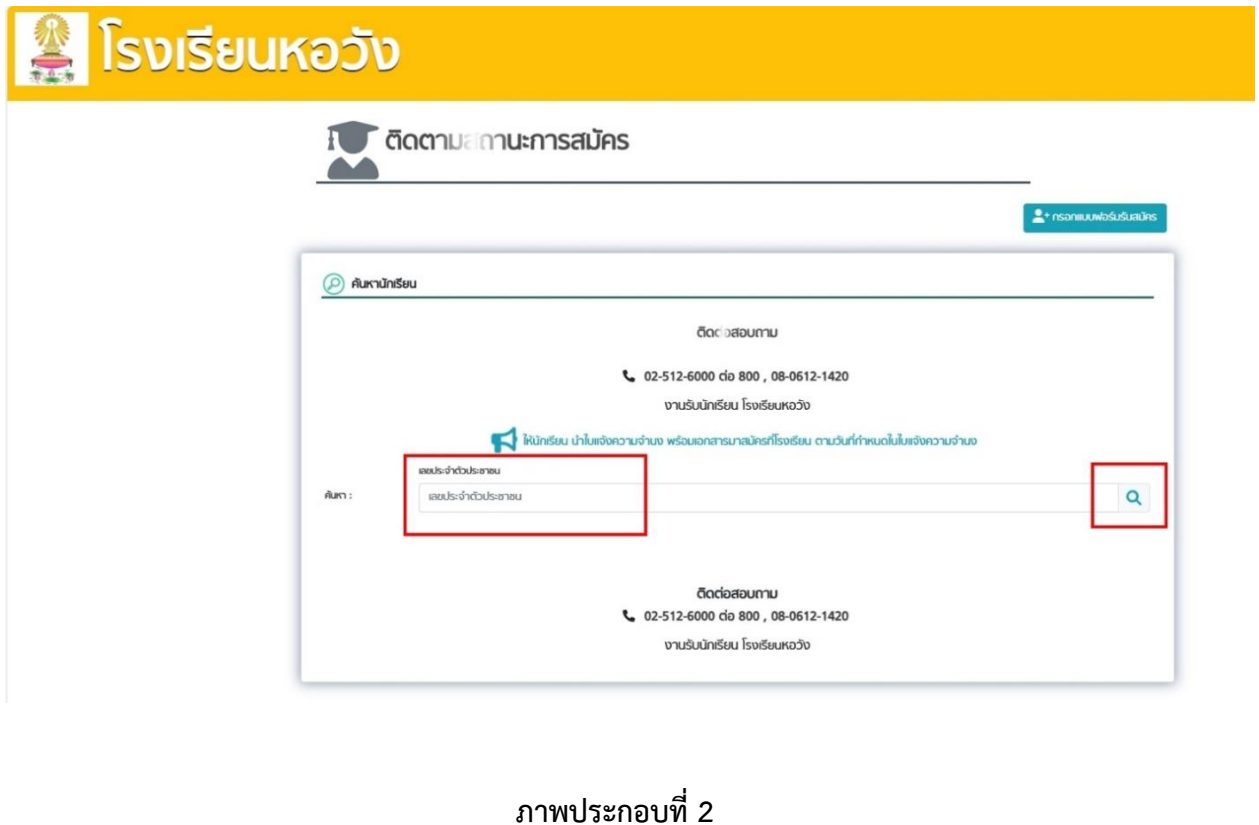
โรงเรียนหอวัง

ติดตามสถานะการสมัคร

กรอกแบบฟอร์มรับสมัคร

ค้นหานักเรียน

ติดต่อสอบถาม

02-512-6000 ต่อ 800 , 08-0612-1420

งานรับนักเรียน โรงเรียนหอวัง

ให้นักเรียน นำใบแจ้งความจำนง พร้อมเอกสารมาสมัครที่โรงเรียน ตามวันที่กำหนดในใบแจ้งความจำนง

ค้นหา :

เลขประจำตัวประชาชน

เลขประจำตัวประชาชน

ติดต่อสอบถาม

02-512-6000 ต่อ 800 , 08-0612-1420

งานรับนักเรียน โรงเรียนหอวัง

ภาพประกอบที่ 2